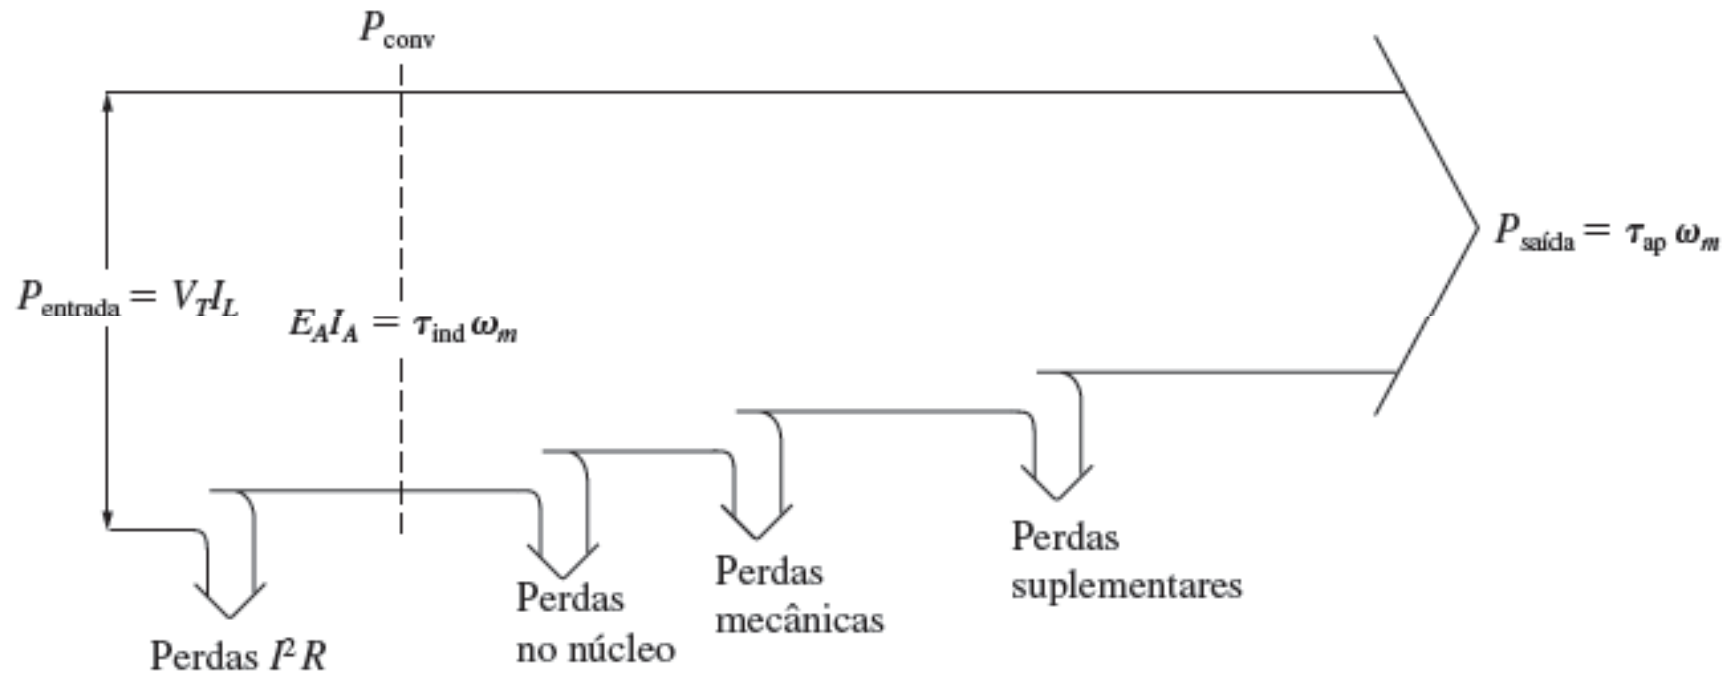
$P_{\text{conv}}$

$P_{\text{saída}} = \tau_{\text{ap}}\,\omega_m$

$P_{\text{entrada}} = V_T I_L$

$E_A I_A = \tau_{\text{ind}}\,\omega_m$

Perdas suplementares

Perdas mecânicas

Perdas no núcleo

Perdas $I^2R$